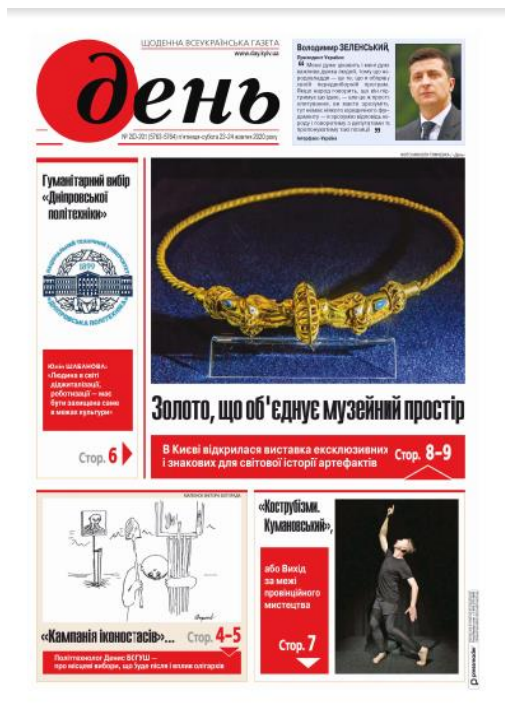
ЩОДЕННА ВСЕУКРАЇНСЬКА ГАЗЕТА
www.day.kyiv.ua

день

№ 120-121 (5763-5764) п'ятниця-субота 23-24 жовтня 2020 року

Володимир ЗЕЛЕНСЬКИЙ,
Президент України

«Мені дуже важить і мені дуже важливо думка людей, тому що я розраховую — це те, що є вторинне у моїй передвиборчій програмі. Якщо народ говорить, що він підтримує ці ідеї, — ми ці ідеї втілюватимемо, не маючи права зрозуміти, тут немає ніякого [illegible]. Ми й надалі будемо діяти в Україні, уточнимо в цьому питанні й вибір, що є важливий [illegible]»

Інтерфакс-Україна

ФОТО МИКОЛИ ТИМЧЕНКА / «День»

Гуманітарний вибір «Дніпровської політехніки»

Юлія ШАБАНОВА: «Людина в світі діджиталізації, роботизації — має бути залишена сама в межах культури»

Стор. 6

Золото, що об'єднує музейний простір

В Києві відкрилася виставка ексклюзивних і знакових для світової історії артефактів

Стор. 8–9

КАРИКАТУРА ВІКТОРА БОГОРАДА

«Кампанія іконостасів»...

Стор. 4–5

Політтехнолог Денис БОГУШ — про місцеві вибори, що буде після і вплив олігархів

«Кострубізми. Кумановський»,

або Вихід за межі провінційного мистецтва

Стор. 7